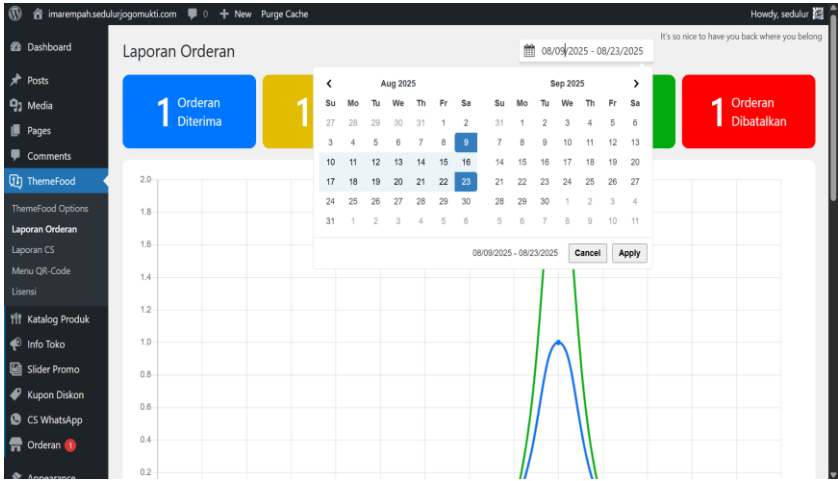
imarempah.sedulurjogomukti.com 0 + New Purge Cache Howdy, sedulur

It's so nice to have you back where you belong

Dashboard
Posts
Media
Pages
Comments
ThemeFood
ThemeFood Options
Laporan Orderan
Laporan CS
Menu QR-Code
Lisensi
Katalog Produk
Info Toko
Slider Promo
Kupon Diskon
CS WhatsApp
Orderan 1
Appearance

Laporan Orderan

08/09/2025 - 08/23/2025

1 Orderan Diterima

1

1 Orderan Dibatalkan

Aug 2025

| Su | Mo | Tu | We | Th | Fr | Sa |
|---|---|---|---|---|---|---|
| 27 | 28 | 29 | 30 | 31 | 1 | 2 |
| 3 | 4 | 5 | 6 | 7 | 8 | 9 |
| 10 | 11 | 12 | 13 | 14 | 15 | 16 |
| 17 | 18 | 19 | 20 | 21 | 22 | 23 |
| 24 | 25 | 26 | 27 | 28 | 29 | 30 |
| 31 | 1 | 2 | 3 | 4 | 5 | 6 |

Sep 2025

| Su | Mo | Tu | We | Th | Fr | Sa |
|---|---|---|---|---|---|---|
| 31 | 1 | 2 | 3 | 4 | 5 | 6 |
| 7 | 8 | 9 | 10 | 11 | 12 | 13 |
| 14 | 15 | 16 | 17 | 18 | 19 | 20 |
| 21 | 22 | 23 | 24 | 25 | 26 | 27 |
| 28 | 29 | 30 | 1 | 2 | 3 | 4 |
| 5 | 6 | 7 | 8 | 9 | 10 | 11 |

08/09/2025 - 08/23/2025 Cancel Apply

2.0
1.8
1.6
1.4
1.2
1.0
0.8
0.6
0.4
0.2